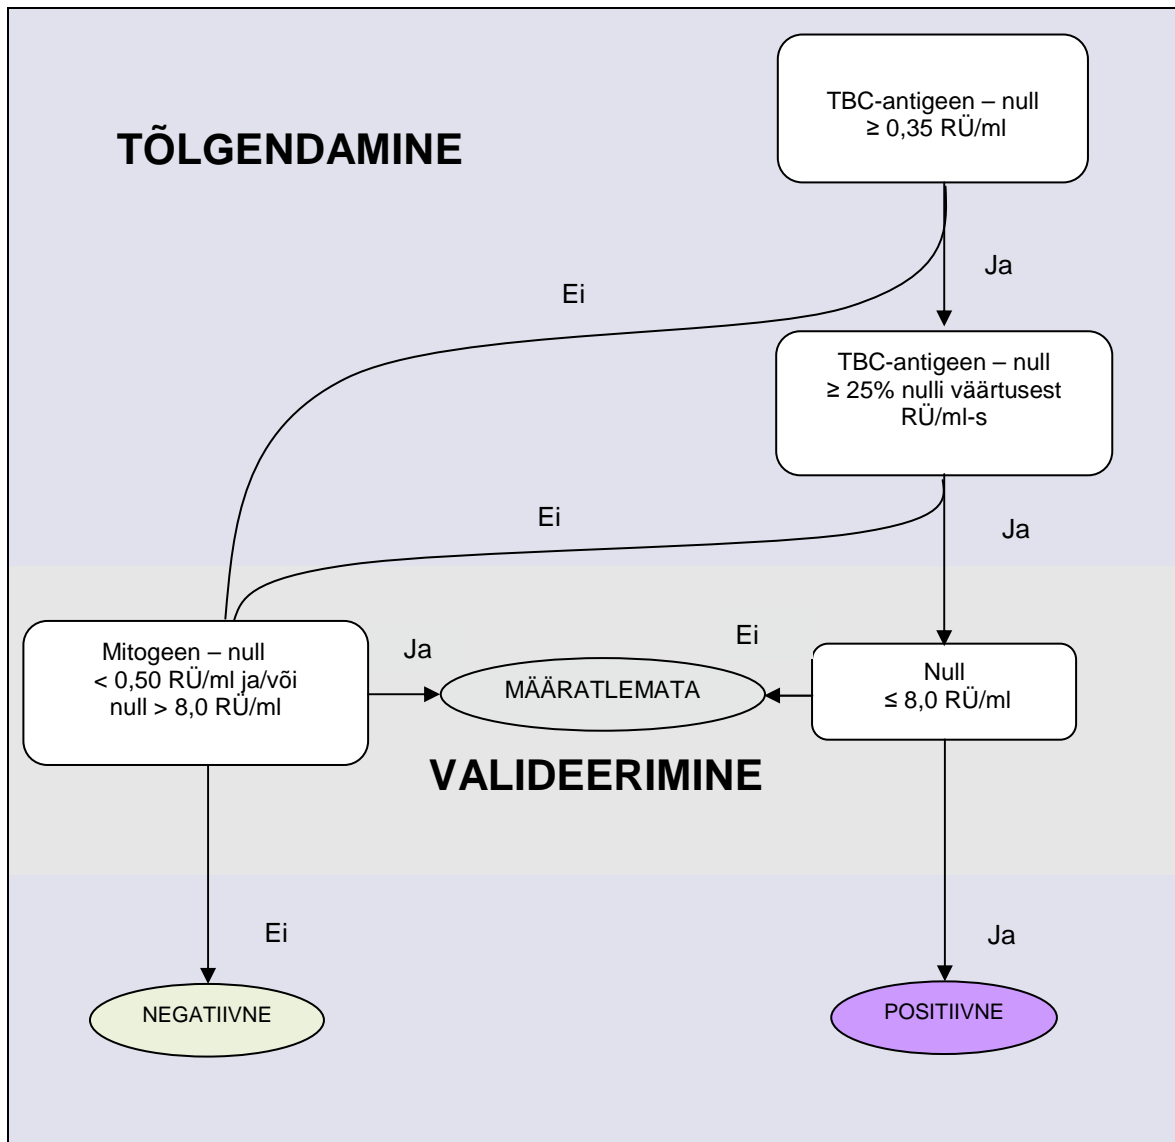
TÕLGENDAMINE

TBC-antigeen – null
≥ 0,35 RÜ/ml

Ja

Ei

TBC-antigeen – null
≥ 25% nulli väärtusest RÜ/ml-s

Ei

Ja

Mitogeen – null
< 0,50 RÜ/ml ja/või
null > 8,0 RÜ/ml

Ja

MÄÄRATLEMATA

Ei

Null
≤ 8,0 RÜ/ml

VALIDEERIMINE

Ei

Ja

NEGATIIVNE

POSITIIVNE